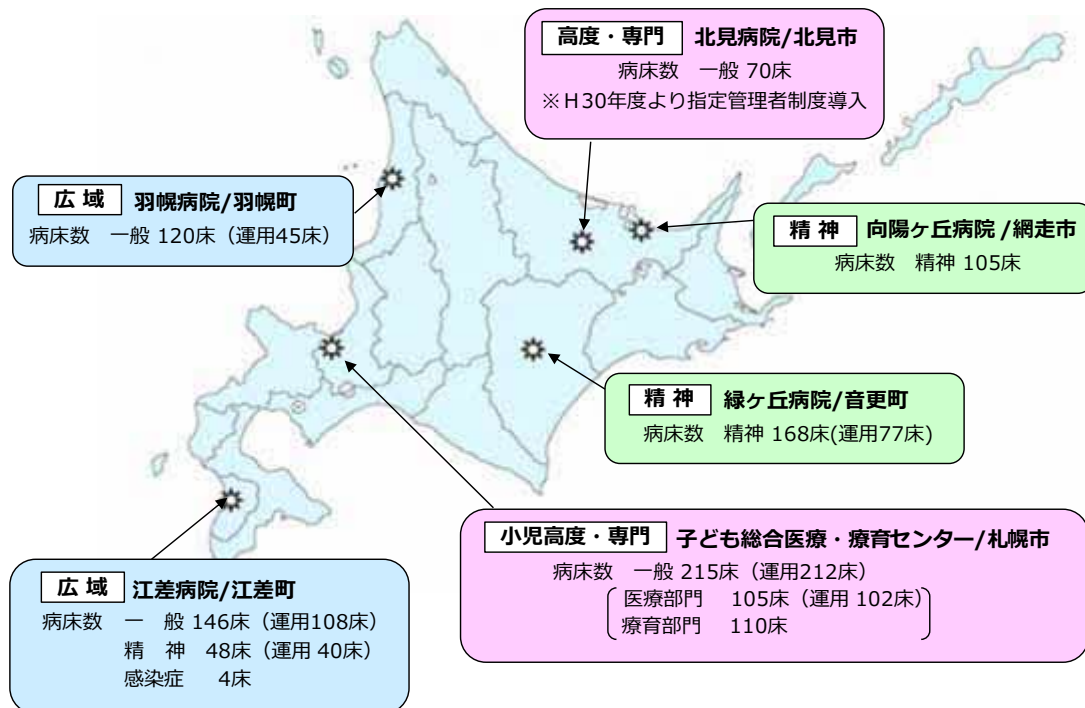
高度・専門　北見病院/北見市
病床数　一般 70床
※H30年度より指定管理者制度導入

広域　羽幌病院/羽幌町
病床数　一般 120床（運用45床）

精神　向陽ヶ丘病院 /網走市
病床数　精神 105床

精神　緑ヶ丘病院/音更町
病床数　精神 168床(運用77床)

小児高度・専門　子ども総合医療・療育センター/札幌市
病床数　一般 215床（運用212床）
医療部門　105床（運用 102床）
療育部門　110床

広域　江差病院/江差町
病床数　一　般 146床（運用108床）
精　神　48床（運用 40床）
感染症　4床